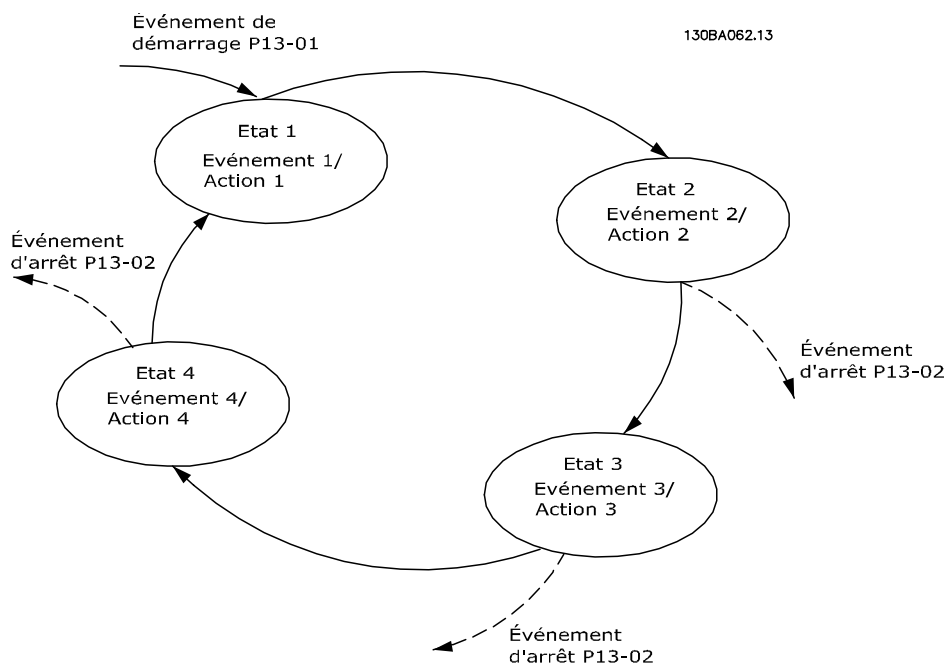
Événement de démarrage P13-01

130BA062.13

Etat 1
Evénement 1/
Action 1

Etat 2
Evénement 2/
Action 2

Événement d'arrêt P13-02

Événement d'arrêt P13-02

Etat 4
Evénement 4/
Action 4

Etat 3
Evénement 3/
Action 3

Événement d'arrêt P13-02